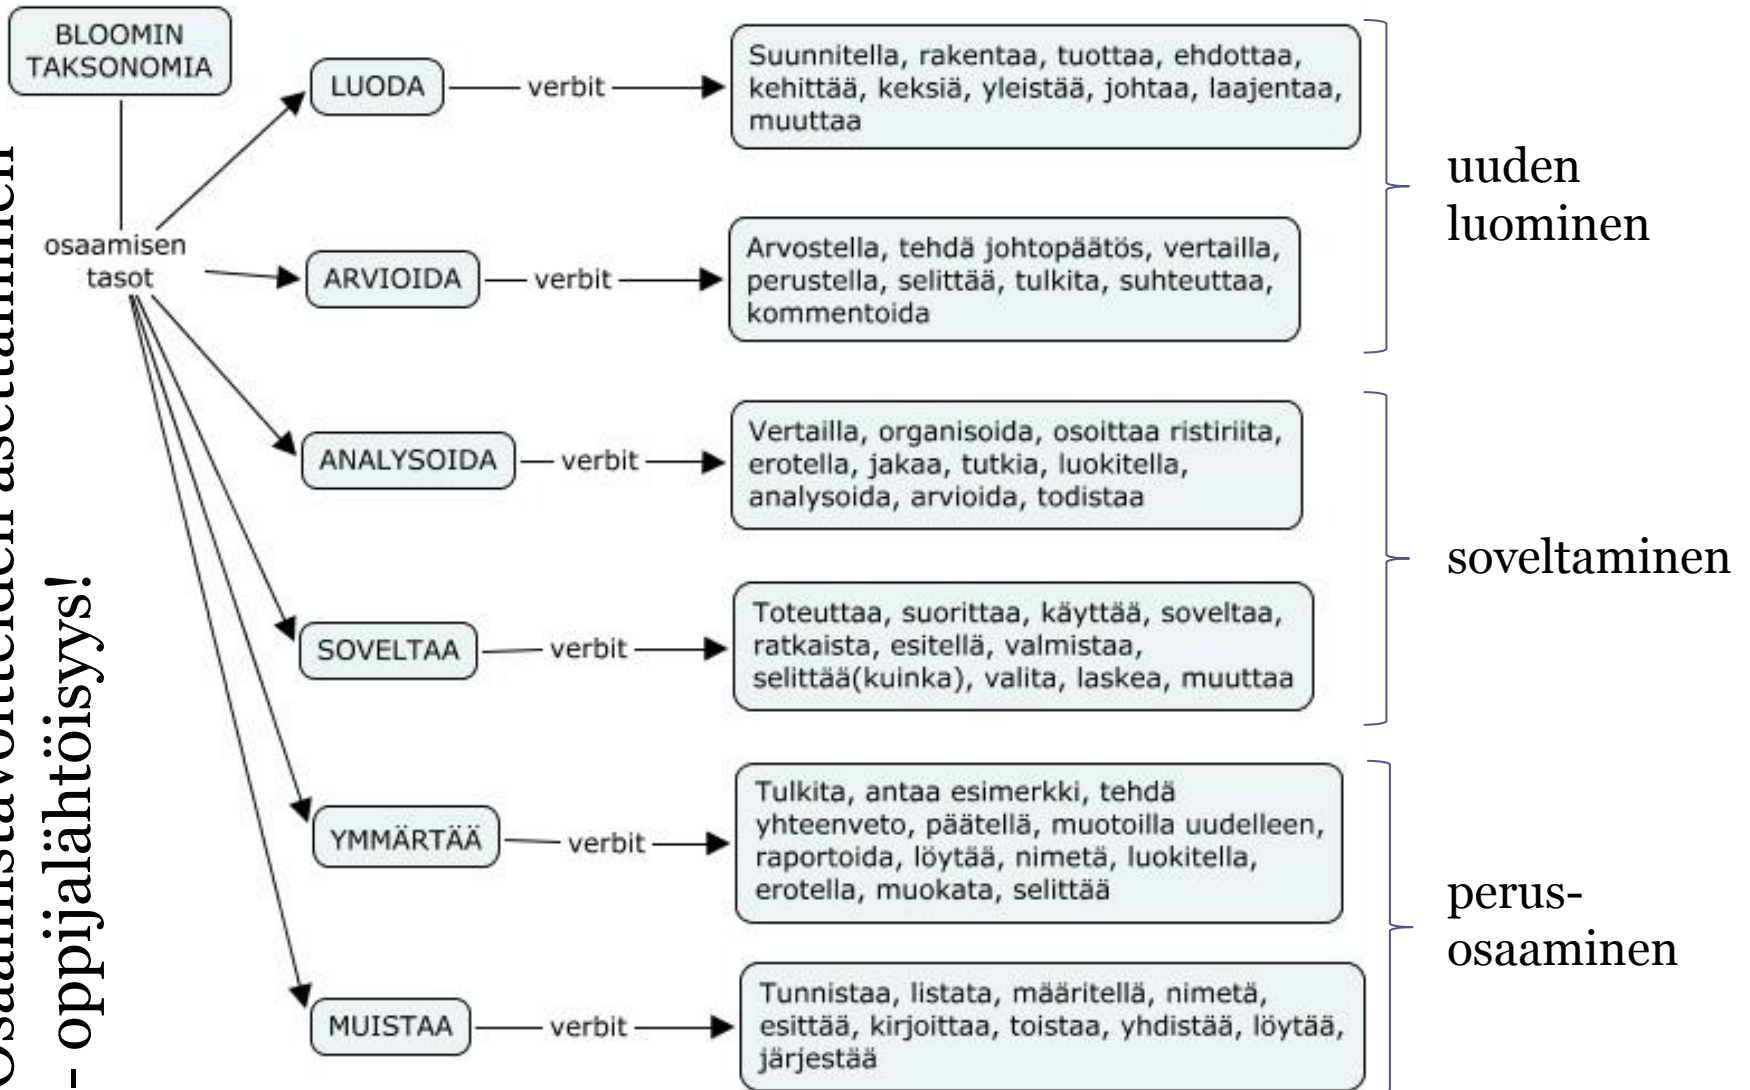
Osaamistavoitteiden asettaminen
- oppijalähtöisyys!

BLOOMIN TAKSONOMIA

osaamisen tasot

LUODA — verbit → Suunnitella, rakentaa, tuottaa, ehdottaa, kehittää, keksiä, yleistää, johtaa, laajentaa, muuttaa

ARVIOIDA — verbit → Arvostella, tehdä johtopäätös, vertailla, perustella, selittää, tulkita, suhteuttaa, kommentoida

uuden luominen

ANALYSOIDA — verbit → Vertailla, organisoida, osoittaa ristiriita, erotella, jakaa, tutkia, luokitella, analysoida, arvioida, todistaa

SOVELTAA — verbit → Toteuttaa, suorittaa, käyttää, soveltaa, ratkaista, esitellä, valmistaa, selittää(kuinka), valita, laskea, muuttaa

soveltaminen

YMMÄRTÄÄ — verbit → Tulkita, antaa esimerkki, tehdä yhteenveto, päätellä, muotoilla uudelleen, raportoida, löytää, nimetä, luokitella, erotella, muokata, selittää

MUISTAA — verbit → Tunnistaa, listata, määritellä, nimetä, esittää, kirjoittaa, toistaa, yhdistää, löytää, järjestää

perusosaaminen